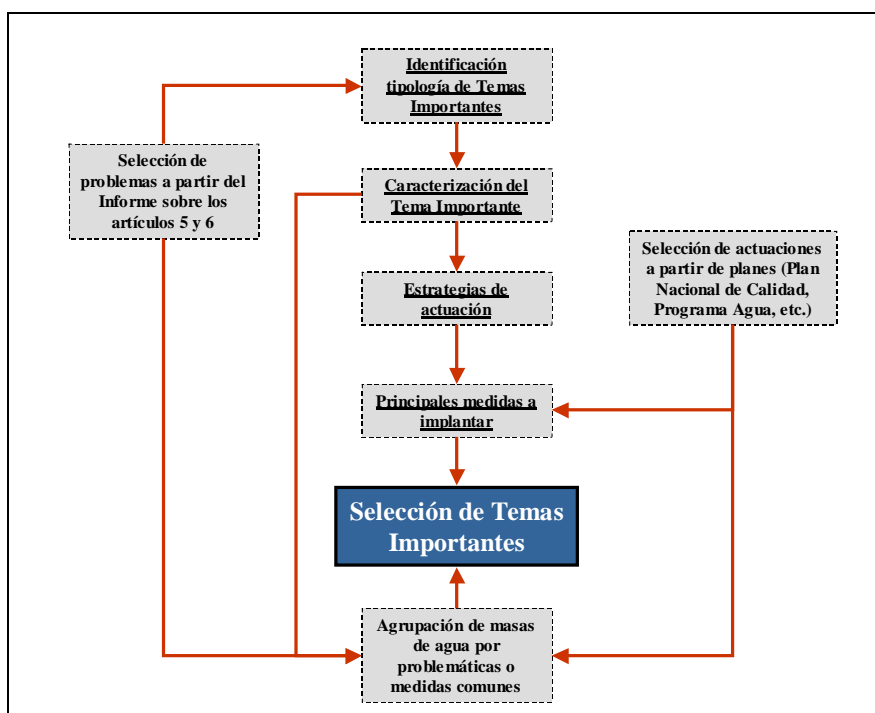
Identificación tipología de Temas Importantes

Selección de problemas a partir del Informe sobre los artículos 5 y 6

Caracterización del Tema Importante

Selección de actuaciones a partir de planes (Plan Nacional de Calidad, Programa Agua, etc.)

Estrategias de actuación

Principales medidas a implantar

Selección de Temas Importantes

Agrupación de masas de agua por problemáticas o medidas comunes